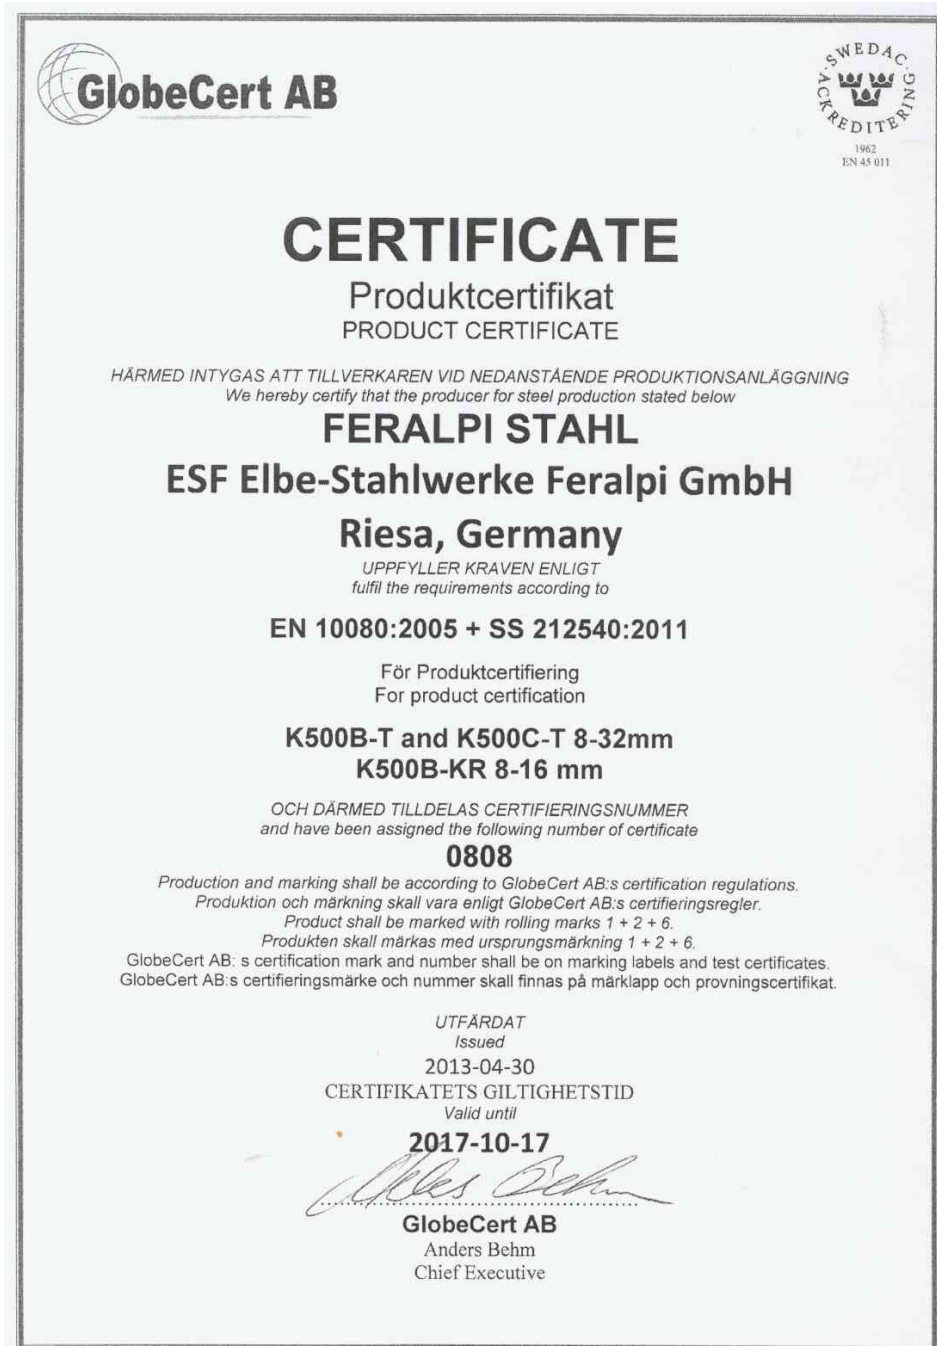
GlobeCert AB

SWEDAC ACKREDITERING 1962 EN 45 011

CERTIFICATE

Produktcertifikat
PRODUCT CERTIFICATE

HÄRMED INTYGAS ATT TILLVERKAREN VID NEDANSTÅENDE PRODUKTIONSANLÄGGNING
We hereby certify that the producer for steel production stated below

FERALPI STAHL

ESF Elbe-Stahlwerke Feralpi GmbH

Riesa, Germany

UPPFYLLER KRAVEN ENLIGT
fulfil the requirements according to

EN 10080:2005 + SS 212540:2011

För Produktcertifiering
For product certification

K500B-T and K500C-T 8-32mm
K500B-KR 8-16 mm

OCH DÄRMED TILLDELAS CERTIFIERINGSNUMMER
and have been assigned the following number of certificate

0808

Production and marking shall be according to GlobeCert AB:s certification regulations.
Produktion och märkning skall vara enligt GlobeCert AB:s certifieringsregler.
Product shall be marked with rolling marks 1 + 2 + 6.
Produkten skall märkas med ursprungsmärkning 1 + 2 + 6.
GlobeCert AB: s certification mark and number shall be on marking labels and test certificates.
GlobeCert AB:s certifieringsmärke och nummer skall finnas på märklapp och provningscertifikat.

UTFÄRDAT
Issued
2013-04-30
CERTIFIKATETS GILTIGHETSTID
Valid until
2017-10-17

Anders Behm

GlobeCert AB
Anders Behm
Chief Executive